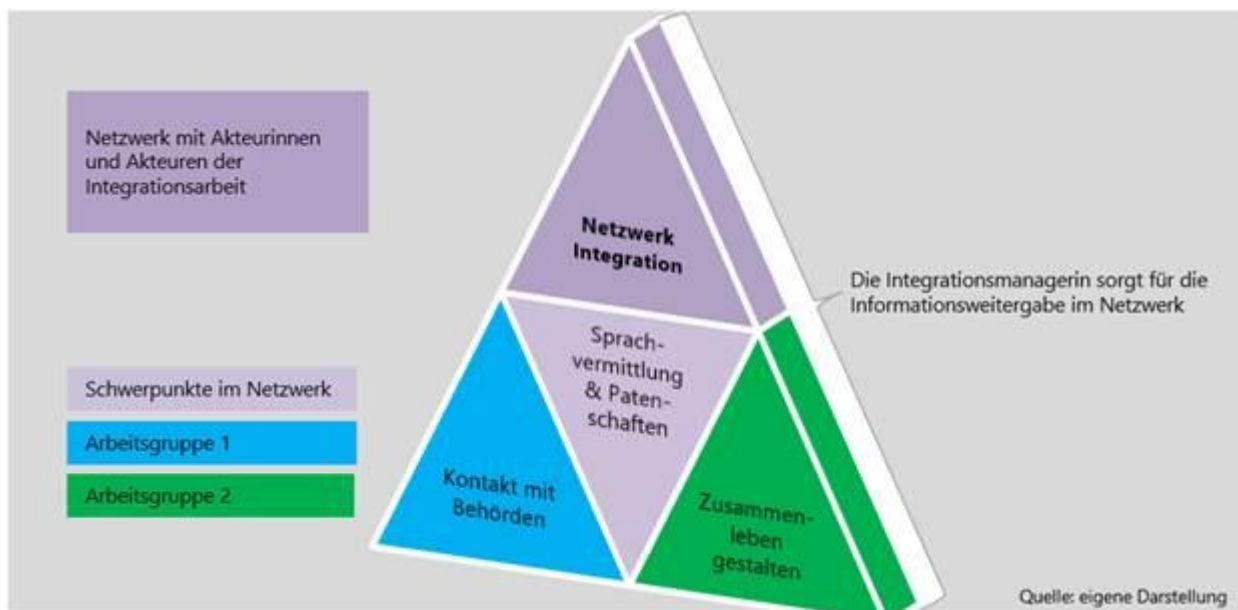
Netzwerk mit Akteurinnen und Akteuren der Integrationsarbeit

Netzwerk Integration

Die Integrationsmanagerin sorgt für die Informationsweitergabe im Netzwerk

Schwerpunkte im Netzwerk

Arbeitsgruppe 1

Arbeitsgruppe 2

Sprachvermittlung & Patenschaften

Kontakt mit Behörden

Zusammenleben gestalten

Quelle: eigene Darstellung